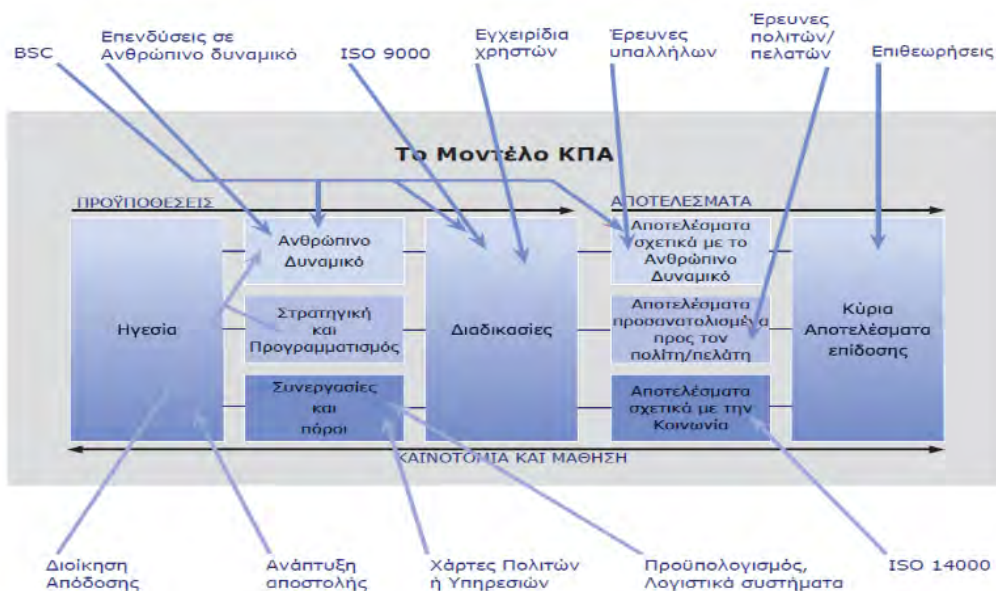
BSC

Επενδύσεις σε Ανθρώπινο δυναμικό

ISO 9000

Εγχειρίδια χρηστών

Έρευνες υπαλλήλων

Έρευνες πολιτών/ πελατών

Επιθεωρήσεις

Το Μοντέλο ΚΠΑ

ΠΡΟΫΠΟΘΕΣΕΙΣ

ΑΠΟΤΕΛΕΣΜΑΤΑ

Ηγεσία

Ανθρώπινο Δυναμικό

Στρατηγική και Προγραμματισμός

Συνεργασίες και πόροι

Διαδικασίες

Αποτελέσματα σχετικά με το Ανθρώπινο Δυναμικό

Αποτελέσματα προσανατολισμένα προς τον πολίτη/πελάτη

Αποτελέσματα σχετικά με την Κοινωνία

Κύρια Αποτελέσματα επίδοσης

ΚΑΙΝΟΤΟΜΙΑ ΚΑΙ ΜΑΘΗΣΗ

Διοίκηση Απόδοσης

Ανάπτυξη αποστολής

Χάρτες Πολιτών ή Υπηρεσιών

Προϋπολογισμός, Λογιστικά συστήματα

ISO 14000